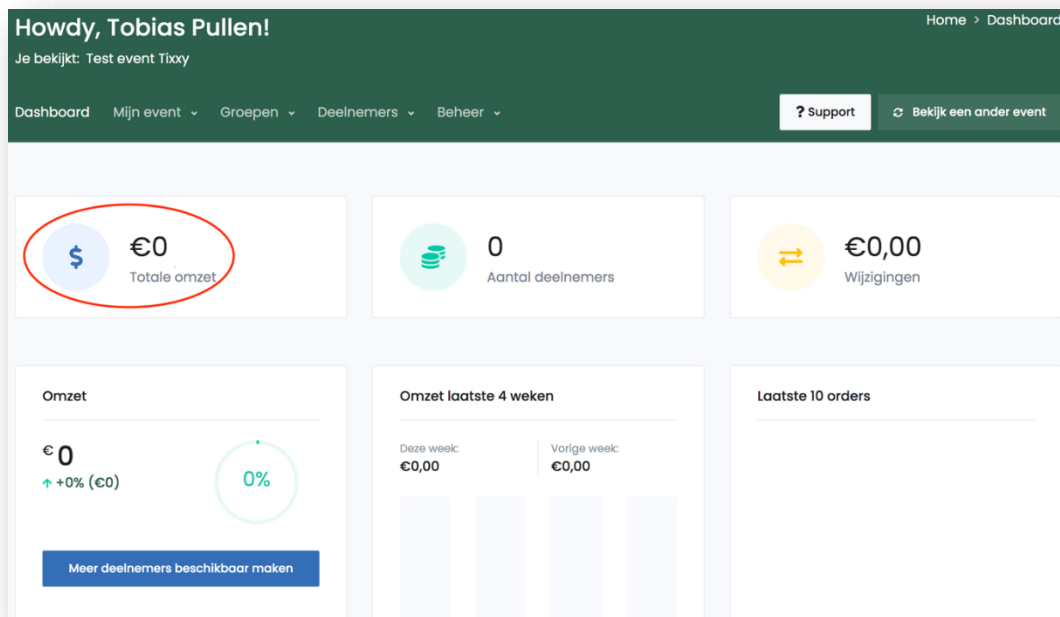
Howdy, Tobias Pullen!
Je bekijkt: Test event Tixxy

Home > Dashboard

Dashboard Mijn event Groepen Deelnemers Beheer

? Support
Bekijk een ander event

$
€0
Totale omzet

0
Aantal deelnemers

€0,00
Wijzigingen

Omzet

€ 0
↑ +0% (€0)

0%

Meer deelnemers beschikbaar maken

Omzet laatste 4 weken

Deze week:
€0,00

Vorige week:
€0,00

Laatste 10 orders